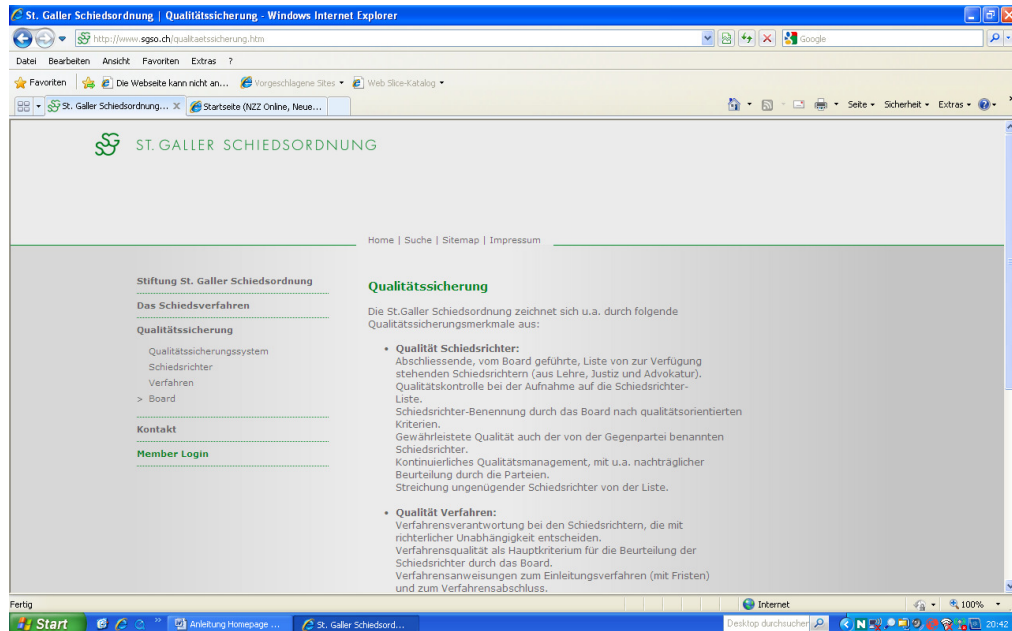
St. Galler Schiedsordnung | Qualitätssicherung - Windows Internet Explorer

http://www.sgso.ch/qualitaetssicherung.htm

Google

Datei Bearbeiten Ansicht Favoriten Extras ?

Favoriten | Die Webseite kann nicht an... | Vorgeschlagene Sites | Web Slice-Katalog

St. Galler Schiedsordnung... | Startseite (NZZ Online, Neue...

Seite | Sicherheit | Extras

ST. GALLER SCHIEDSORDNUNG

Home | Suche | Sitemap | Impressum

Stiftung St. Galler Schiedsordnung

Das Schiedsverfahren

Qualitätssicherung

Qualitätssicherungssystem

Schiedsrichter

Verfahren

> Board

Kontakt

Member Login

Qualitätssicherung

Die St.Galler Schiedsordnung zeichnet sich u.a. durch folgende Qualitätssicherungsmerkmale aus:

• Qualität Schiedsrichter:
Abschliessende, vom Board geführte, Liste von zur Verfügung stehenden Schiedsrichtern (aus Lehre, Justiz und Advokatur).
Qualitätskontrolle bei der Aufnahme auf die Schiedsrichter-Liste.
Schiedsrichter-Benennung durch das Board nach qualitätsorientierten Kriterien.
Gewährleistete Qualität auch der von der Gegenpartei benannten Schiedsrichter.
Kontinuierliches Qualitätsmanagement, mit u.a. nachträglicher Beurteilung durch die Parteien.
Streichung ungenügender Schiedsrichter von der Liste.

• Qualität Verfahren:
Verfahrensverantwortung bei den Schiedsrichtern, die mit richterlicher Unabhängigkeit entscheiden.
Verfahrensqualität als Hauptkriterium für die Beurteilung der Schiedsrichter durch das Board.
Verfahrensanweisungen zum Einleitungsverfahren (mit Fristen) und zum Verfahrensabschluss.

Fertig

Internet

100%

Start

Anleitung Homepage ...

St. Galler Schiedsord...

Desktop durchsuchen

20:42